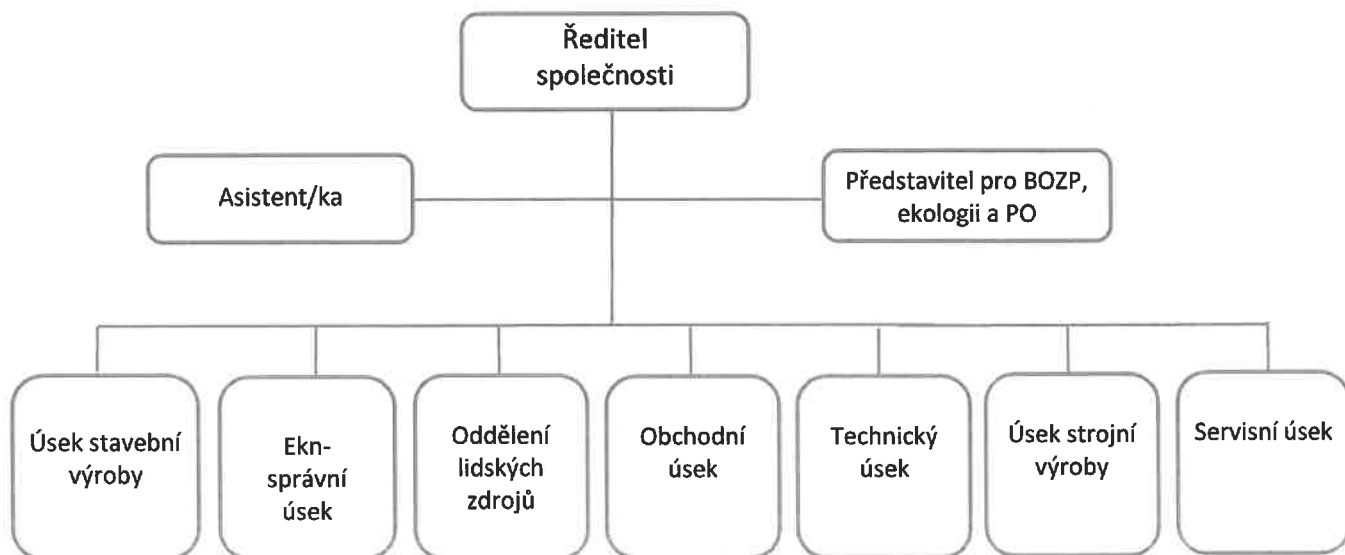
Ředitel společnosti

Asistent/ka

Představitel pro BOZP, ekologii a PO

Úsek stavební výroby

Ekn-správní úsek

Oddělení lidských zdrojů

Obchodní úsek

Technický úsek

Úsek strojní výroby

Servisní úsek